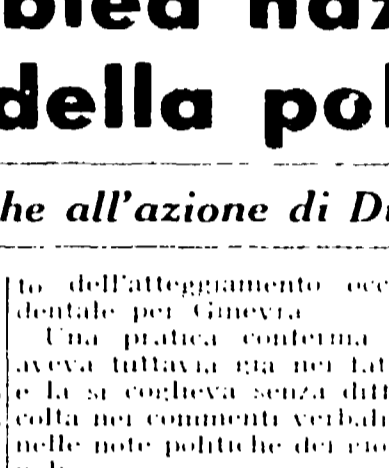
blea naz
della pol

he all'azione di D

to dell'atteggiamento occidentale per Ginevra

Una pratica conferma aveva tuttavia già nei fat e la si coglieva senza diffi colta nei commenti verbali nelle note politiche dei gio
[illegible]